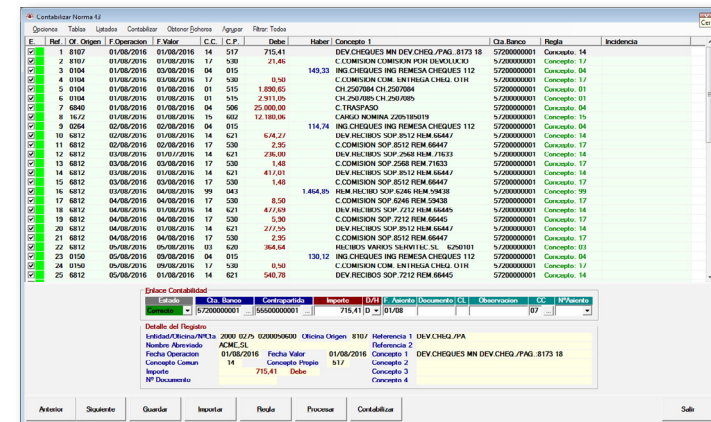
Contabilizar Norma 43

Opciones Tablas Listados Contabilizar Obtener Ficheros Agrupar Filtrar: Todos

| E. | Ref. | Of. Origen | F.Operacion | F.Valor | C.C. | C.P. | Debe | Haber | Concepto 1 | Cta.Banco | Regla | Incidencia |
|---|---|---|---|---|---|---|---|---|---|---|---|---|
| | 1 | 8107 | 01/08/2016 | 01/08/2016 | 14 | 517 | 715,41 | | DEV.CHEQUES MN DEV.CHEQ./PAG..8173 18 | 57200000001 | Concepto. 14 | |
| | 2 | 8107 | 01/08/2016 | 01/08/2016 | 17 | 530 | 21,46 | | C.COMISION COMISION POR DEVOLUCIO | 57200000001 | Concepto. 17 | |
| | 3 | 0104 | 01/08/2016 | 03/08/2016 | 04 | 015 | | 149,33 | ING.CHEQUES ING REMESA CHEQUES 112 | 57200000001 | Concepto. 04 | |
| | 4 | 0104 | 01/08/2016 | 01/08/2016 | 17 | 530 | 0,50 | | C.COMISION COM. ENTREGA CHEQ. OTR | 57200000001 | Concepto. 17 | |
| | 5 | 0104 | 01/08/2016 | 01/08/2016 | 01 | 515 | 1.890,65 | | CH.2507084 CH.2507084 | 57200000001 | Concepto. 01 | |
| | 6 | 0104 | 01/08/2016 | 01/08/2016 | 01 | 515 | 2.911,05 | | CH.2507085 CH.2507085 | 57200000001 | Concepto. 01 | |
| | 7 | 6840 | 01/08/2016 | 01/08/2016 | 04 | 506 | 25.000,00 | | C.TRASPASO | 57200000001 | Concepto. 04 | |
| | 8 | 1672 | 01/08/2016 | 01/08/2016 | 15 | 602 | 12.180,06 | | CARGO NOMINA 2205185019 | 57200000001 | Concepto. 15 | |
| | 9 | 0264 | 02/08/2016 | 02/08/2016 | 04 | 015 | | 114,74 | ING.CHEQUES ING REMESA CHEQUES 112 | 57200000001 | Concepto. 04 | |
| | 10 | 6812 | 02/08/2016 | 02/08/2016 | 14 | 621 | 674,27 | | DEV.RECIBOS SOP.8512 REM.66447 | 57200000001 | Concepto. 14 | |
| | 11 | 6812 | 02/08/2016 | 02/08/2016 | 17 | 530 | 2,95 | | C.COMISION SOP.8512 REM.66447 | 57200000001 | Concepto. 17 | |
| | 12 | 6812 | 03/08/2016 | 01/07/2016 | 14 | 621 | 236,00 | | DEV.RECIBOS SOP.2568 REM.71633 | 57200000001 | Concepto. 14 | |
| | 13 | 6812 | 03/08/2016 | 03/08/2016 | 17 | 530 | 1,48 | | C.COMISION SOP.2568 REM.71633 | 57200000001 | Concepto. 17 | |
| | 14 | 6812 | 03/08/2016 | 01/08/2016 | 14 | 621 | 417,01 | | DEV.RECIBOS SOP.8512 REM.66447 | 57200000001 | Concepto. 14 | |
| | 15 | 6812 | 03/08/2016 | 03/08/2016 | 17 | 530 | 1,48 | | C.COMISION SOP.8512 REM.66447 | 57200000001 | Concepto. 17 | |
| | 16 | 6812 | 03/08/2016 | 03/08/2016 | 99 | 043 | | 1.464,85 | REM.RECIBOS SOP.6246 REM.59438 | 57200000001 | Concepto. 99 | |
| | 17 | 6812 | 04/08/2016 | 04/08/2016 | 17 | 530 | 8,50 | | C.COMISION SOP.6246 REM.59438 | 57200000001 | Concepto. 17 | |
| | 18 | 6812 | 04/08/2016 | 01/07/2016 | 14 | 621 | 477,69 | | DEV.RECIBOS SOP.7212 REM.66445 | 57200000001 | Concepto. 14 | |
| | 19 | 6812 | 04/08/2016 | 04/08/2016 | 17 | 530 | 2,95 | | C.COMISION SOP.7212 REM.66445 | 57200000001 | Concepto. 17 | |
| | 20 | 6812 | 04/08/2016 | 01/08/2016 | 14 | 621 | 277,55 | | DEV.RECIBOS SOP.8512 REM.66447 | 57200000001 | Concepto. 14 | |
| | 21 | 6812 | 04/08/2016 | 04/08/2016 | 17 | 530 | 2,95 | | C.COMISION SOP.8512 REM.66447 | 57200000001 | Concepto. 17 | |
| | 22 | 6812 | 05/08/2016 | 05/08/2016 | 03 | 620 | 364,64 | | RECIBOS VARIOS SERVITEC SL 6250101 | 57200000001 | Concepto. 03 | |
| | 23 | 0150 | 05/08/2016 | 09/08/2016 | 04 | 015 | | 130,12 | ING.CHEQUES ING REMESA CHEQUES 112 | 57200000001 | Concepto. 04 | |
| | 24 | 0150 | 05/08/2016 | 05/08/2016 | 17 | 530 | 0,50 | | C.COMISION COM. ENTREGA CHEQ. OTR | 57200000001 | Concepto. 17 | |
| | 25 | 6812 | 05/08/2016 | 01/08/2016 | 14 | 621 | 540,78 | | DEV.RECIBOS SOP.7212 REM.66445 | 57200000001 | Concepto. 14 | |

Enlace Contabilidad
| Estado | Cta. Banco | Contrapartida | Importe | D/H | F. Asiento | Documento | CL | Observacion | CC | NºAsiento |
|---|---|---|---|---|---|---|---|---|---|---|
| Correcto | 57200000001 | 55500000001 | 715,41 | D | 01/08 | | | | 07 | |

Detalle del Registro
Entidad/Oficina/NºCta 2000 0275 0200050600 Oficina Origen 8107 Referencia 1 DEV.CHEQ./PA
Nombre Abreviado ACME,SL Referencia 2
Fecha Operacion 01/08/2016 Fecha Valor 01/08/2016 Concepto 1 DEV.CHEQUES MN DEV.CHEQ./PAG..8173 18
Concepto Comun 14 Concepto Propio 517 Concepto 2
Importe 715,41 Debe Concepto 3
Nº Documento Concepto 4

Anterior Siguiente Guardar Importar Regla Procesar Contabilizar Salir